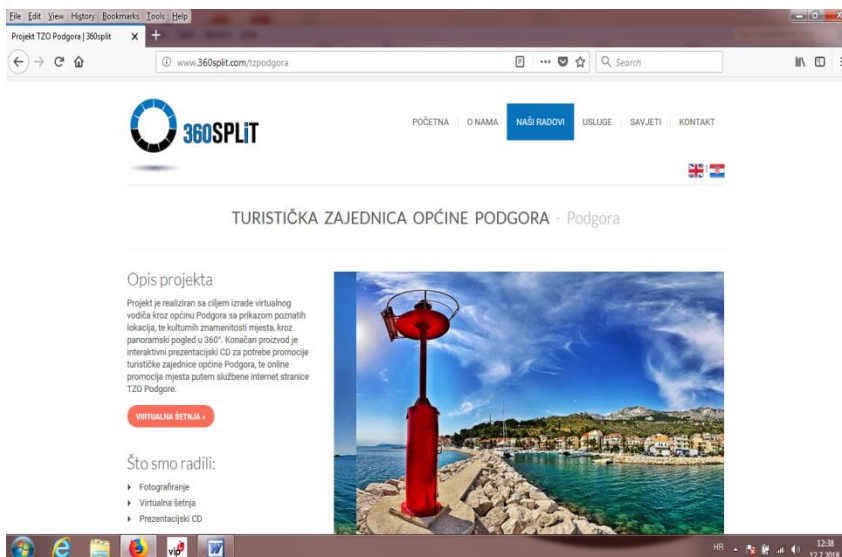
File Edit View History Bookmarks Tools Help

Projekt TZO Podgora | 360split

www.360split.com/tzpodgora

Search

360SPLiT

POČETNA | O NAMA | NAŠI RADOVI | USLUGE | SAVJETI | KONTAKT

TURISTIČKA ZAJEDNICA OPĆINE PODGORA - Podgora

Opis projekta

Projekt je realiziran sa ciljem izrade virtualnog vodiča kroz općinu Podgora sa prikazom poznatih lokacija, te kulturnih znamenitosti mjesta, kroz panoramski pogled u 360°. Konačan proizvod je interaktivni prezentacijski CD za potrebe promocije turističke zajednice općine Podgora, te online promocija mjesta putem službene internet stranice TZO Podgore.

VIRTUALNA ŠETNJA »

Što smo radili:

Fotografiranje
Virtualna šetnja
Prezentacijski CD

HR 12:38 12.7.2018